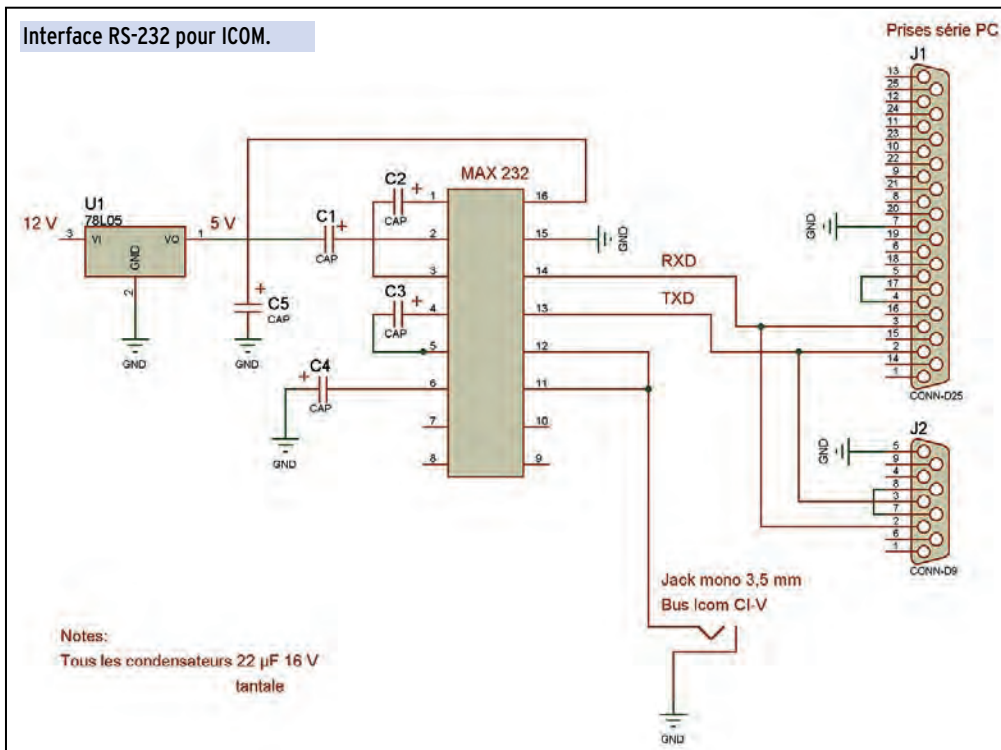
Interface RS-232 pour ICOM.

Prises série PC

J1

13 25 12 24 11 23 10 22 9 21 8 20 7 19 6 18 5 17 4 16 3 15 2 14 1

CONN-D25

GND

U1
78L05

12 V 3 VI VO 1 5 V

GND
2

GND

C5
CAP

GND

C1
CAP

C2
CAP

C3
CAP

C4
CAP

GND

MAX 232

1 2 3 4 5 6 7 8

16 15 14 13 12 11 10 9

GND

RXD

TXD

J2

GND

5 9 4 8 3 7 2 6 1

CONN-D9

Jack mono 3,5 mm
Bus Icom CI-V

GND

Notes:
Tous les condensateurs 22 µF 16 V
tantale